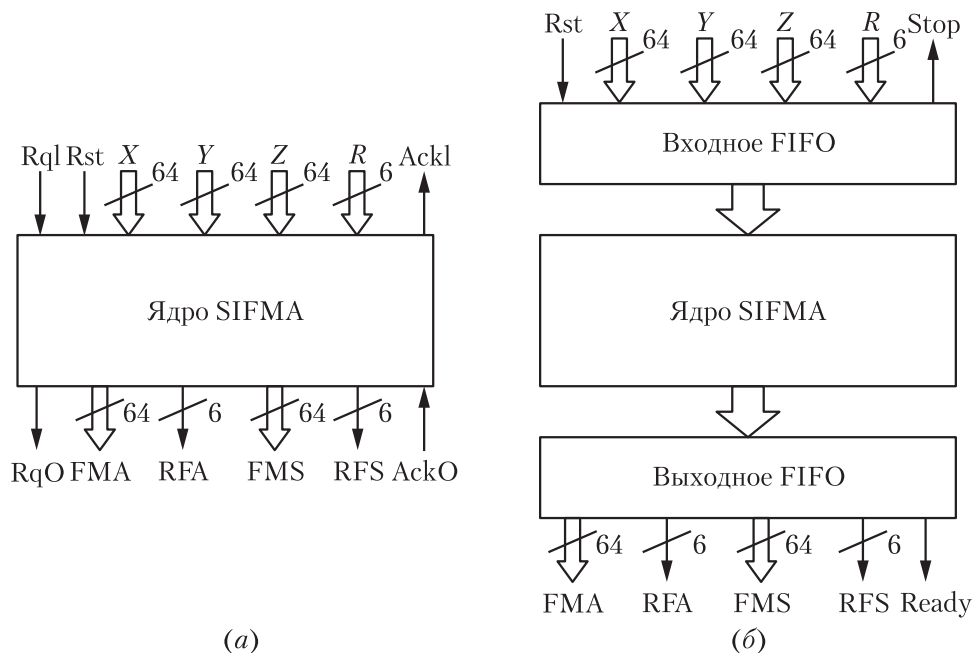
RqI Rst $X$ 64 $Y$ 64 $Z$ 64 $R$ 6 AckI

Ядро SIFMA

64 6 64 6

RqO FMA RFA FMS RFS AckO

(а)

Rst $X$ 64 $Y$ 64 $Z$ 64 $R$ 6 Stop

Входное FIFO

Ядро SIFMA

Выходное FIFO

64 6 64 6

FMA RFA FMS RFS Ready

(б)